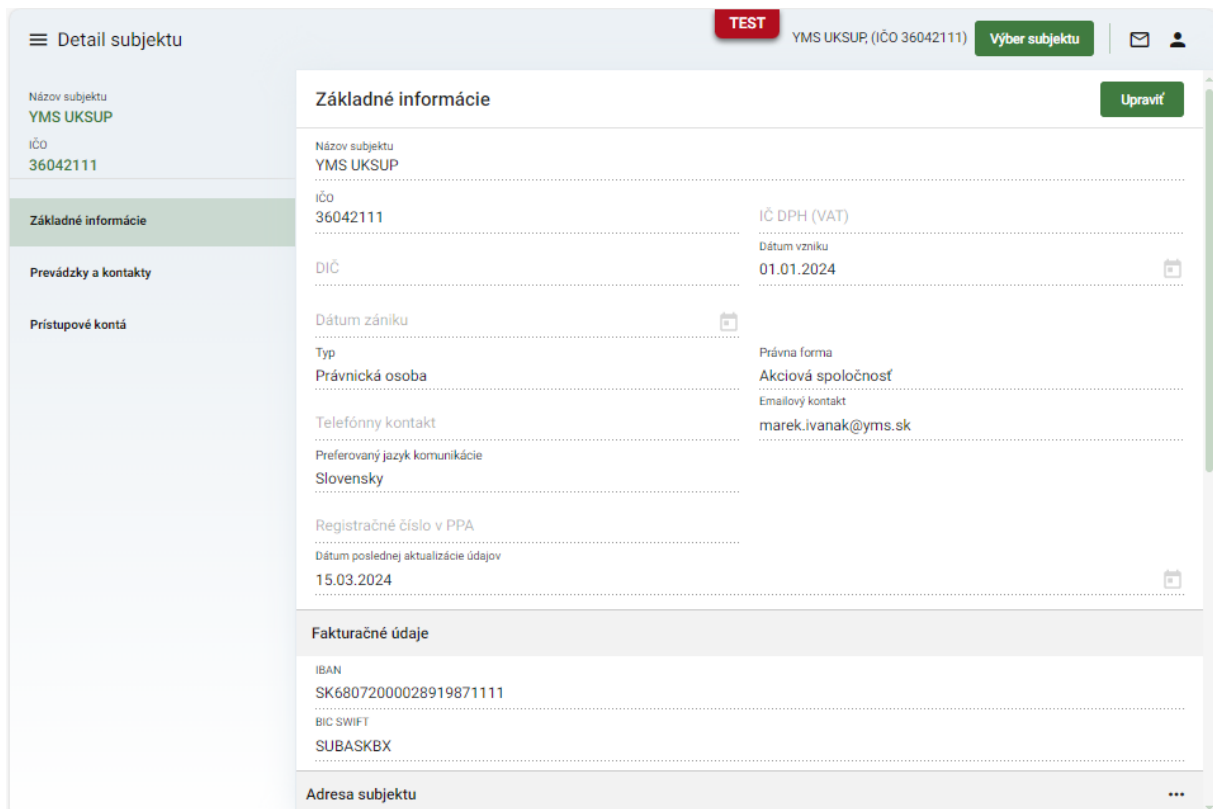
Detail subjektu

TEST

YMS UKSUP, (IČO 36042111)

Výber subjektu

Názov subjektu
YMS UKSUP
IČO
36042111

Základné informácie

Prevádzky a kontakty

Prístupové kontá

Základné informácie

Upraviť

Názov subjektu
YMS UKSUP

IČO
36042111

IČ DPH (VAT)

DIČ

Dátum vzniku
01.01.2024

Dátum zániku

Typ
Právnická osoba

Právna forma
Akciová spoločnosť

Telefónny kontakt

Emailový kontakt
marek.ivanak@yms.sk

Preferovaný jazyk komunikácie
Slovensky

Registračné číslo v PPA

Dátum poslednej aktualizácie údajov
15.03.2024

Fakturačné údaje

IBAN
SK6807200002891987111

BIC SWIFT
SUBASKBX

Adresa subjektu